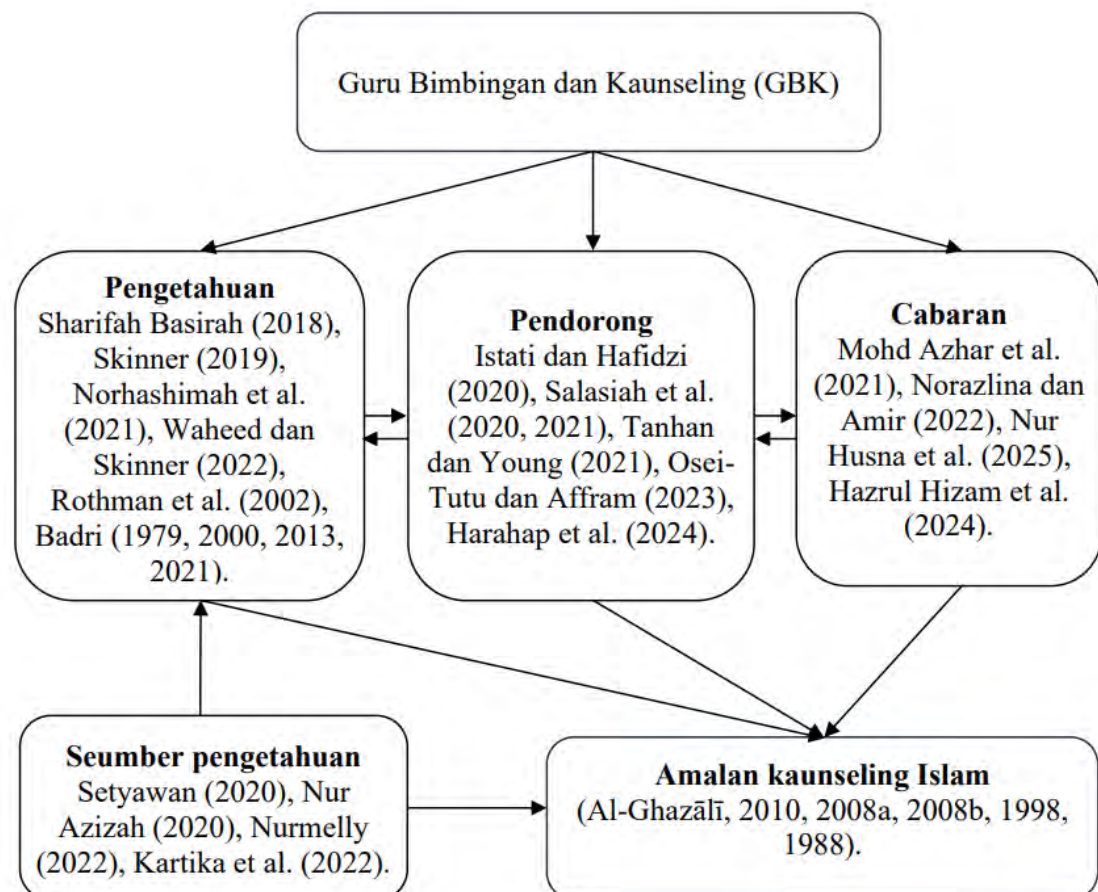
Guru Bimbingan dan Kaunseling (GBK)

**Pengetahuan**
Sharifah Basirah (2018), Skinner (2019), Norhashimah et al. (2021), Waheed dan Skinner (2022), Rothman et al. (2002), Badri (1979, 2000, 2013, 2021).

**Pendorong**
Istati dan Hafidzi (2020), Salasiah et al. (2020, 2021), Tanhan dan Young (2021), Osei-Tutu dan Affram (2023), Harahap et al. (2024).

**Cabaran**
Mohd Azhar et al. (2021), Norazlina dan Amir (2022), Nur Husna et al. (2025), Hazrul Hizam et al. (2024).

**Seumber pengetahuan**
Setyawan (2020), Nur Azizah (2020), Nurmelly (2022), Kartika et al. (2022).

**Amalan kaunseling Islam**
(Al-Ghazālī, 2010, 2008a, 2008b, 1998, 1988).